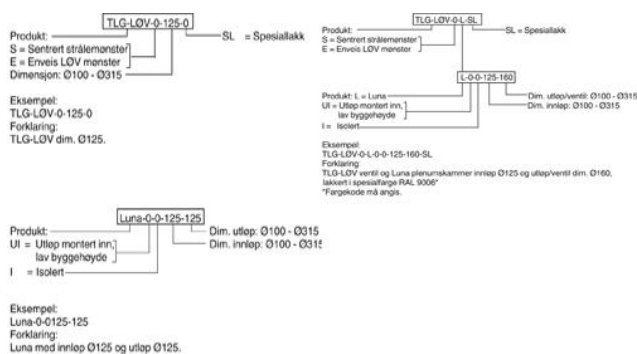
TLG-LØV-0-125-0

Produkt:
S = Sentrert strålemønster
E = Enveis LØV mønster
Dimensjon: Ø100 - Ø315

SL = Spesiallakk

Eksempel:
TLG-LØV-0-125-0
Forklaring:
TLG-LØV dim. Ø125.

TLG-LØV-0-L-SL

Produkt:
S = Sentrert strålemønster
E = Enveis LØV mønster

SL = Spesiallakk

L-0-0-125-160

Produkt: L = Luna
UI = Utløp montert inn, lav byggehøyde
I = Isolert

Dim. utløp/ventil: Ø100 - Ø315
Dim. innløp: Ø100 - Ø315

Eksempel:
TLG-LØV-0-L-0-0-125-160-SL
Forklaring:
TLG-LØV ventil og Luna plenumskammer innløp Ø125 og utløp/ventil dim. Ø160, lakkert i spesialfarge RAL 9006*
*Fargekode må angis.

Luna-0-0-125-125

Produkt:
UI = Utløp montert inn, lav byggehøyde
I = Isolert

Dim. utløp: Ø100 - Ø315
Dim. innløp: Ø100 - Ø315

Eksempel:
Luna-0-0125-125
Forklaring:
Luna med innløp Ø125 og utløp Ø125.